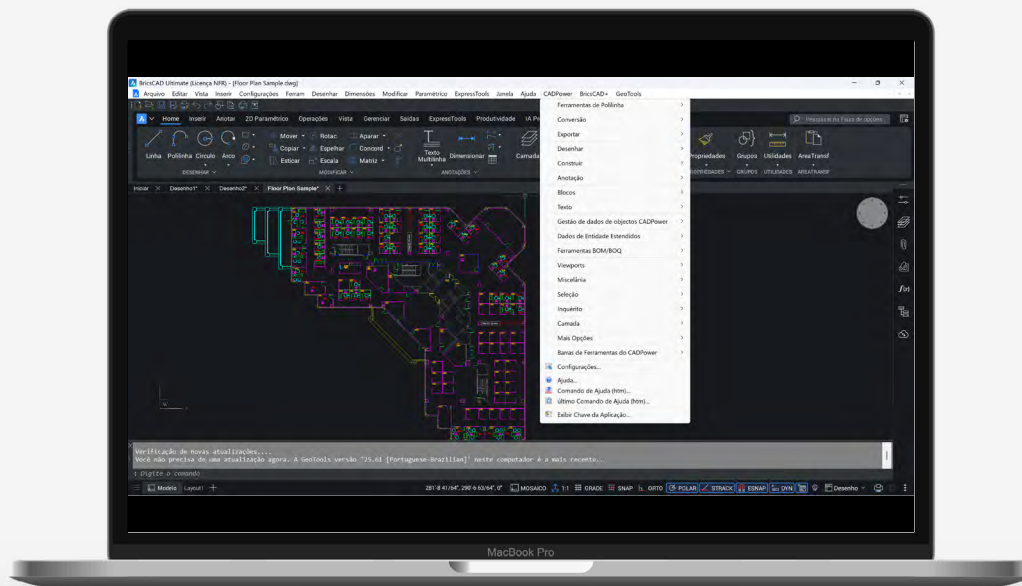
BricsCAD Ultimate (Licença NFR) - [Floor Plan Sample.dwg]

Arquivo Editar Vista Inserir Configurações Ferram Desenhar Dimensões Modificar Paramétrico ExpressTools Janela Ajuda CADPower BricsCAD+ GeoTools

Home Inserir Anotar 2D Paramétrico Operações Vista Gerenciar Saídas ExpressTools Produtividade IA Pe

Pesquisa na Faixa de opções

Linha Polilinha Círculo Arco

DESENHAR

Mover Rotac Aparar Copiar Espelhar Concord Esticar Escala Matriz

MODIFICAR

Texto Multilinha Dimensionar

ANOTAÇÕES

Camada

Propriedades Grupos Utilidades AreaTransf

PROPRIEDADES GRUPOS UTILIDADES AREATRANSF

Iniciar Desenho1* Desenho2* Floor Plan Sample*

Ferramentas de Polilinha
Conversão
Exportar
Desenhar
Construir
Anotação
Blocos
Texto
Gestão de dados de objectos CADPower
Dados de Entidade Estendidos
Ferramentas BOM/BOQ
Viewports
Miscelânia
Seleção
Inquérito
Camada
Mais Opções
Barras de Ferramentas do CADPower
Configurações...
Ajuda...
Comando de Ajuda (htm)...
último Comando de Ajuda (htm)...
Exibir Chave da Aplicação...

Verificação de novas atualizações....
Você não precisa de uma atualização agora. A GeoTools versão "25.61 [Portuguese-Brazilian]" neste computador é a mais recente.

Digite o comando

Modelo Layout1

281'8 41/64", 298'-6 63/64", 0" MOSAICO 1:1 GRADE SNAP ORTO POLAR STRACK ESNAP DYN Desenho

MacBook Pro